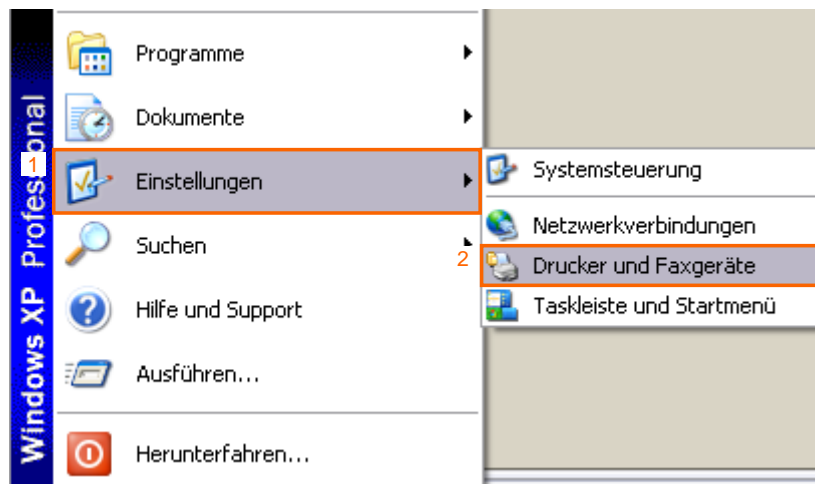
Windows XP Professional

Programme

Dokumente

1

Einstellungen

Suchen

Hilfe und Support

Ausführen...

Herunterfahren...

Systemsteuerung

Netzwerkverbindungen

2

Drucker und Faxgeräte

Taskleiste und Startmenü